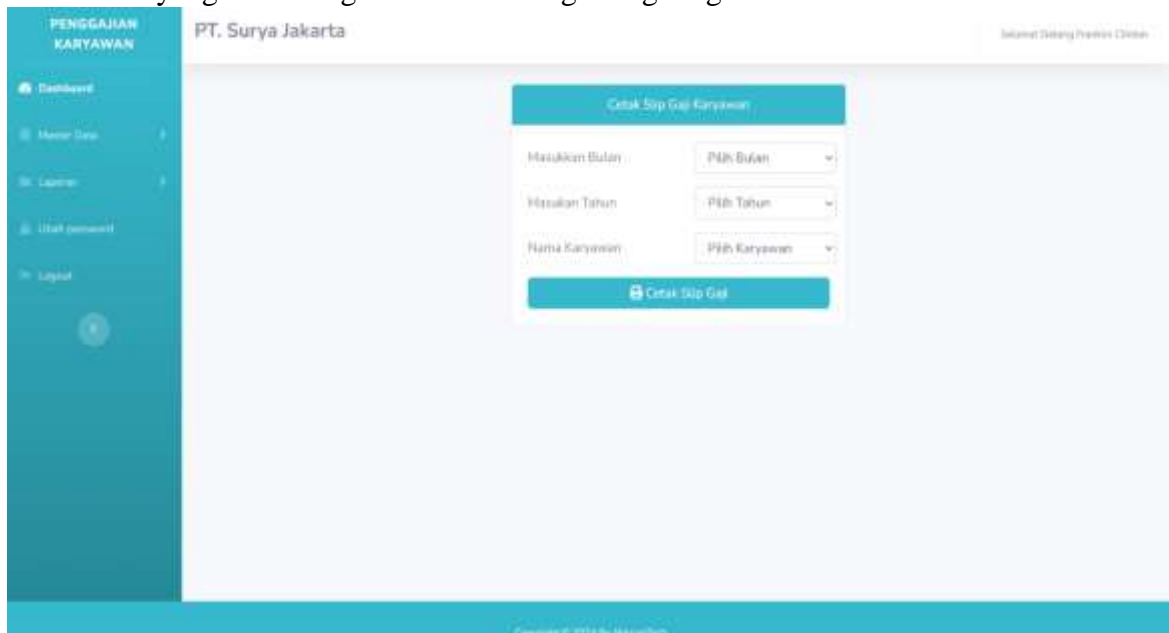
PENGGAJIAN KARYAWAN

PT. Surya Jakarta

Selamat Datang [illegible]

Dashboard

Master Data

Laporan

Ubah password

Logout

Cetak Slip Gaji Karyawan

Masukkan Bulan

Pilih Bulan

Masukan Tahun

Pilih Tahun

Nama Karyawan

Pilih Karyawan

Cetak Slip Gaji

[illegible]